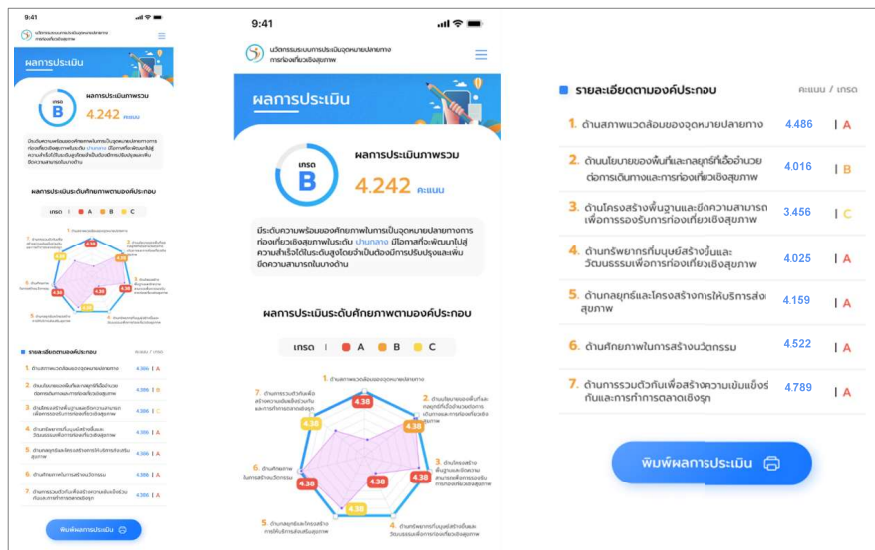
9:41

นวัตกรรมระบบการประเมินจุดหมายปลายทางการท่องเที่ยวเชิงสุขภาพ

ผลการประเมิน

เกรด B

ผลการประเมินภาพรวม

4.242 คะแนน

มีระดับความพร้อมของศักยภาพในการเป็นจุดหมายปลายทางการท่องเที่ยวเชิงสุขภาพในระดับ ปานกลาง มีโอกาสที่จะพัฒนาไปสู่ความสำเร็จได้ในระดับสูงโดยจำเป็นต้องมีการปรับปรุงและเพิ่มขีดความสามารถในบางด้าน

ผลการประเมินระดับศักยภาพตามองค์ประกอบ

เกรด | A B C

1. ด้านสภาพแวดล้อมของจุดหมายปลายทาง

2. ด้านนโยบายของพื้นที่และกลยุทธ์ที่เอื้ออำนวยต่อการเดินทางและการท่องเที่ยวเชิงสุขภาพ

3. ด้านโครงสร้างพื้นฐานและขีดความสามารถเพื่อการรองรับการท่องเที่ยวเชิงสุขภาพ

4. ด้านทรัพยากรที่มนุษย์สร้างขึ้นและวัฒนธรรมเพื่อการท่องเที่ยวเชิงสุขภาพ

5. ด้านกลยุทธ์และโครงสร้างการให้บริการสุขภาพ

6. ด้านศักยภาพในการสร้างนวัตกรรม

7. ด้านการรวมตัวกันเพื่อสร้างความเข้มแข็งร่วมกันและการทำการตลาดเชิงรุก

4.38 4.38 4.38 4.38 4.38 4.38 4.38

รายละเอียดตามองค์ประกอบ คะแนน / เกรด

| | | |
|---|---|---|
| 1. ด้านสภาพแวดล้อมของจุดหมายปลายทาง | 4.486 | A |
| 2. ด้านนโยบายของพื้นที่และกลยุทธ์ที่เอื้ออำนวยต่อการเดินทางและการท่องเที่ยวเชิงสุขภาพ | 4.016 | B |
| 3. ด้านโครงสร้างพื้นฐานและขีดความสามารถเพื่อการรองรับการท่องเที่ยวเชิงสุขภาพ | 3.456 | C |
| 4. ด้านทรัพยากรที่มนุษย์สร้างขึ้นและวัฒนธรรมเพื่อการท่องเที่ยวเชิงสุขภาพ | 4.025 | A |
| 5. ด้านกลยุทธ์และโครงสร้างการให้บริการสุขภาพ | 4.159 | A |
| 6. ด้านศักยภาพในการสร้างนวัตกรรม | 4.522 | A |
| 7. ด้านการรวมตัวกันเพื่อสร้างความเข้มแข็งร่วมกันและการทำการตลาดเชิงรุก | 4.789 | A |

พิมพ์ผลการประเมิน